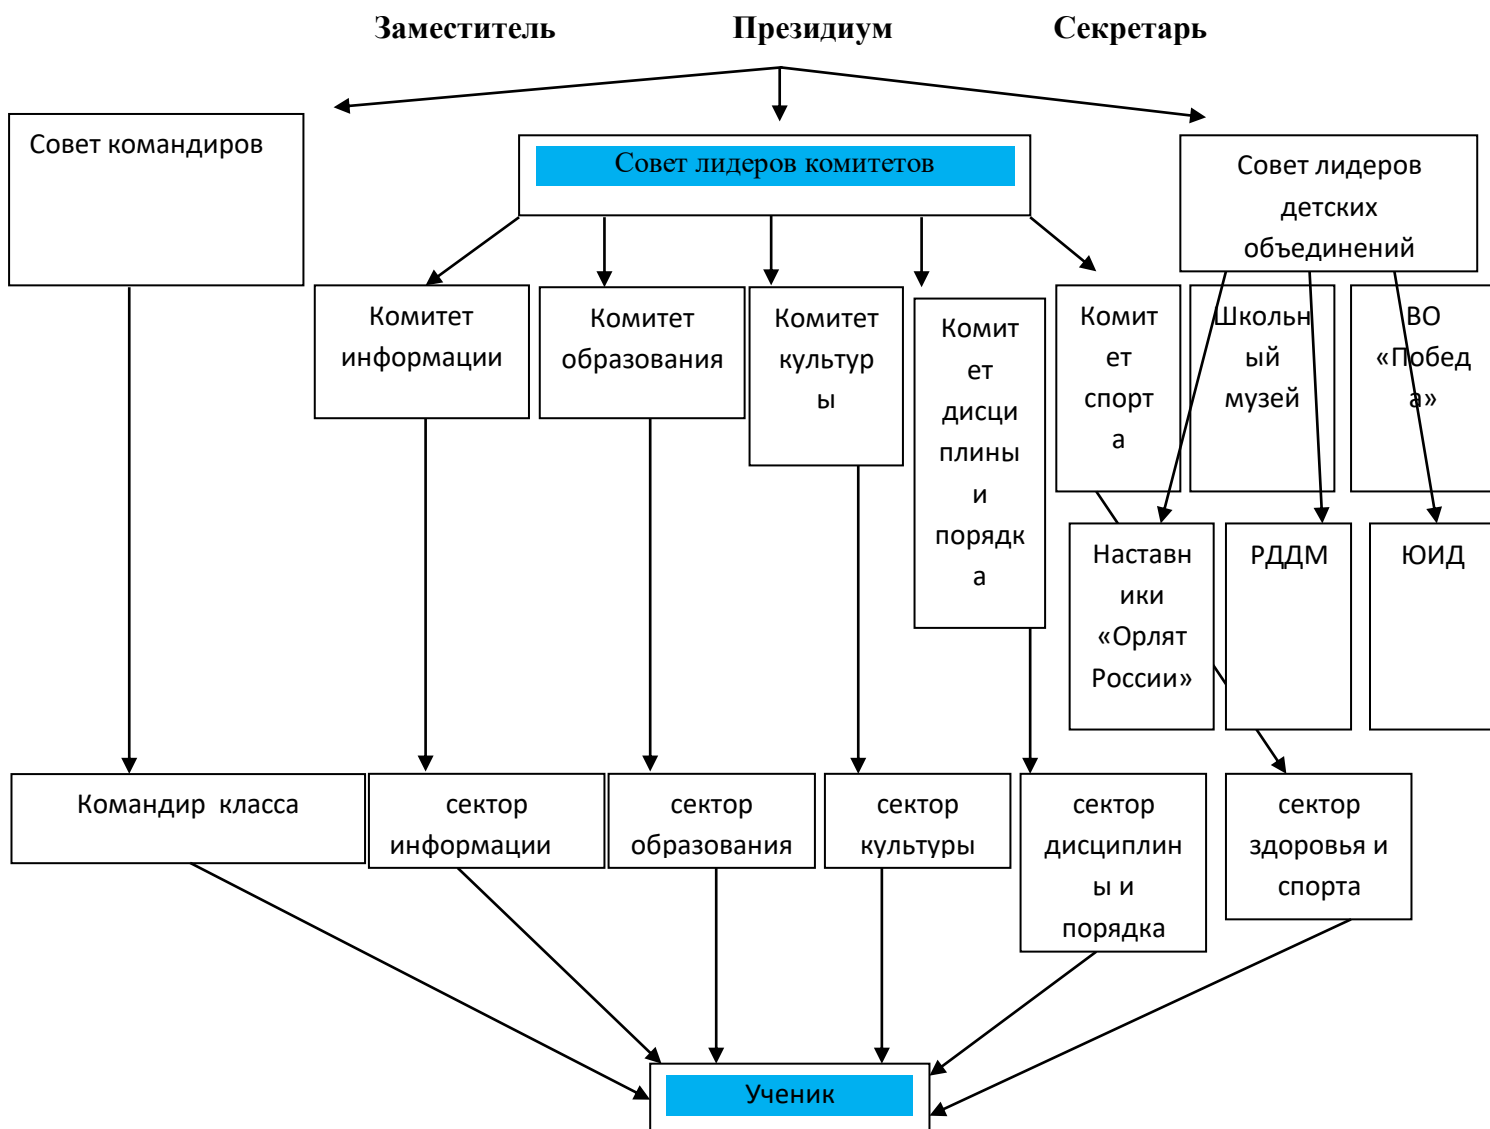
Заместитель Президиум Секретарь

Совет командиров

Совет лидеров комитетов

Совет лидеров детских объединений

Комитет информации

Комитет образования

Комитет культуры

Комитет дисциплины и порядка

Комитет спорта

Школьный музей

ВО «Победа»

Наставники «Орлят России»

РДДМ

ЮИД

Командир класса

сектор информации

сектор образования

сектор культуры

сектор дисциплины и порядка

сектор здоровья и спорта

Ученик